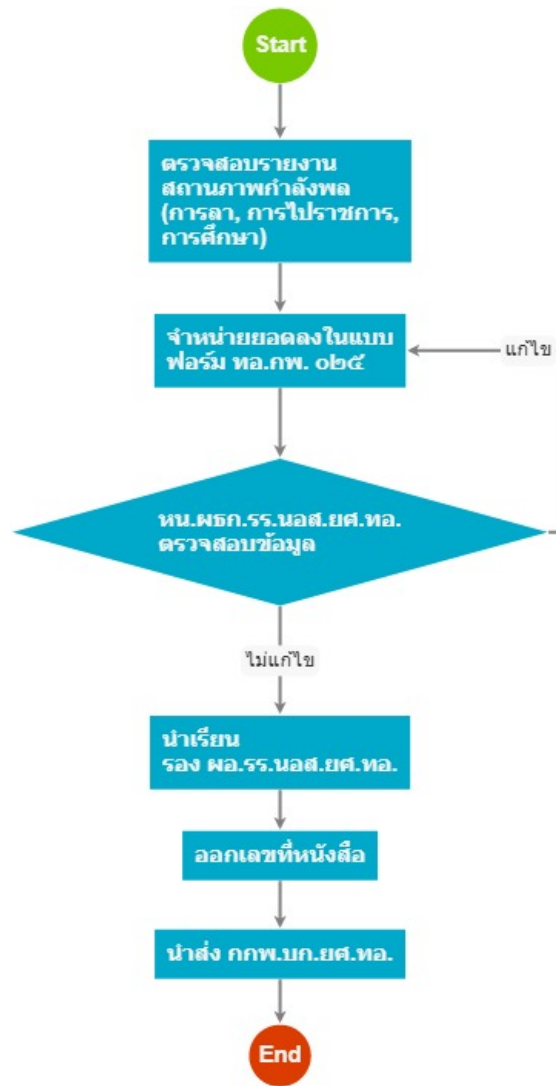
Start

ตรวจสอบรายงานสถานภาพกำลังพล (การลา, การไปราชการ, การศึกษา)

จำหน่ายยอดลงในแบบฟอร์ม ทอ.กพ. ๐๒๕

แก้ไข

หน.ผธก.รร.นอส.ยศ.ทอ. ตรวจสอบข้อมูล

ไม่แก้ไข

นำเรียน รอง ผอ.รร.นอส.ยศ.ทอ.

ออกเลขที่หนังสือ

นำส่ง กกพ.บก.ยศ.ทอ.

End